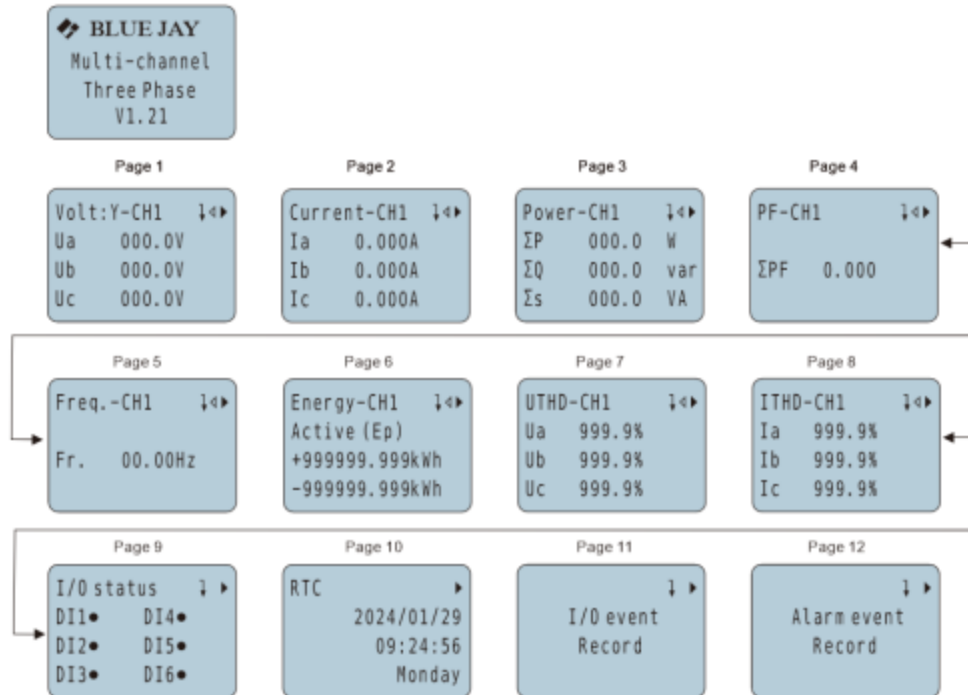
BLUE JAY
Multi-channel
Three Phase
V1.21

Page 1
Volt:Y-CH1
Ua 000.0V
Ub 000.0V
Uc 000.0V

Page 2
Current-CH1
Ia 0.000A
Ib 0.000A
Ic 0.000A

Page 3
Power-CH1
ΣP 000.0 W
ΣQ 000.0 var
Σs 000.0 VA

Page 4
PF-CH1
ΣPF 0.000

Page 5
Freq.-CH1
Fr. 00.00Hz

Page 6
Energy-CH1
Active (Ep)
+999999.999kWh
-999999.999kWh

Page 7
UTHD-CH1
Ua 999.9%
Ub 999.9%
Uc 999.9%

Page 8
ITHD-CH1
Ia 999.9%
Ib 999.9%
Ic 999.9%

Page 9
I/O status
DI1● DI4●
DI2● DI5●
DI3● DI6●

Page 10
RTC
2024/01/29
09:24:56
Monday

Page 11
I/O event
Record

Page 12
Alarm event
Record